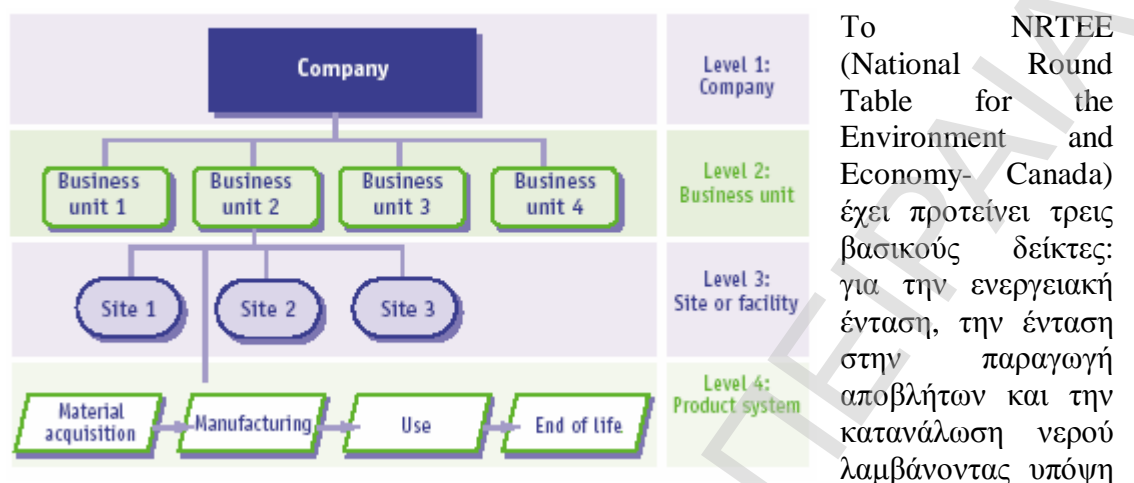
Company

Level 1: Company

Business unit 1

Business unit 2

Business unit 3

Business unit 4

Level 2: Business unit

Site 1

Site 2

Site 3

Level 3: Site or facility

Material acquisition

Manufacturing

Use

End of life

Level 4: Product system

Το NRTEE (National Round Table for the Environment and Economy- Canada) έχει προτείνει τρεις βασικούς δείκτες: για την ενεργειακή ένταση, την ένταση στην παραγωγή αποβλήτων και την κατανάλωση νερού λαμβάνοντας υπόψη